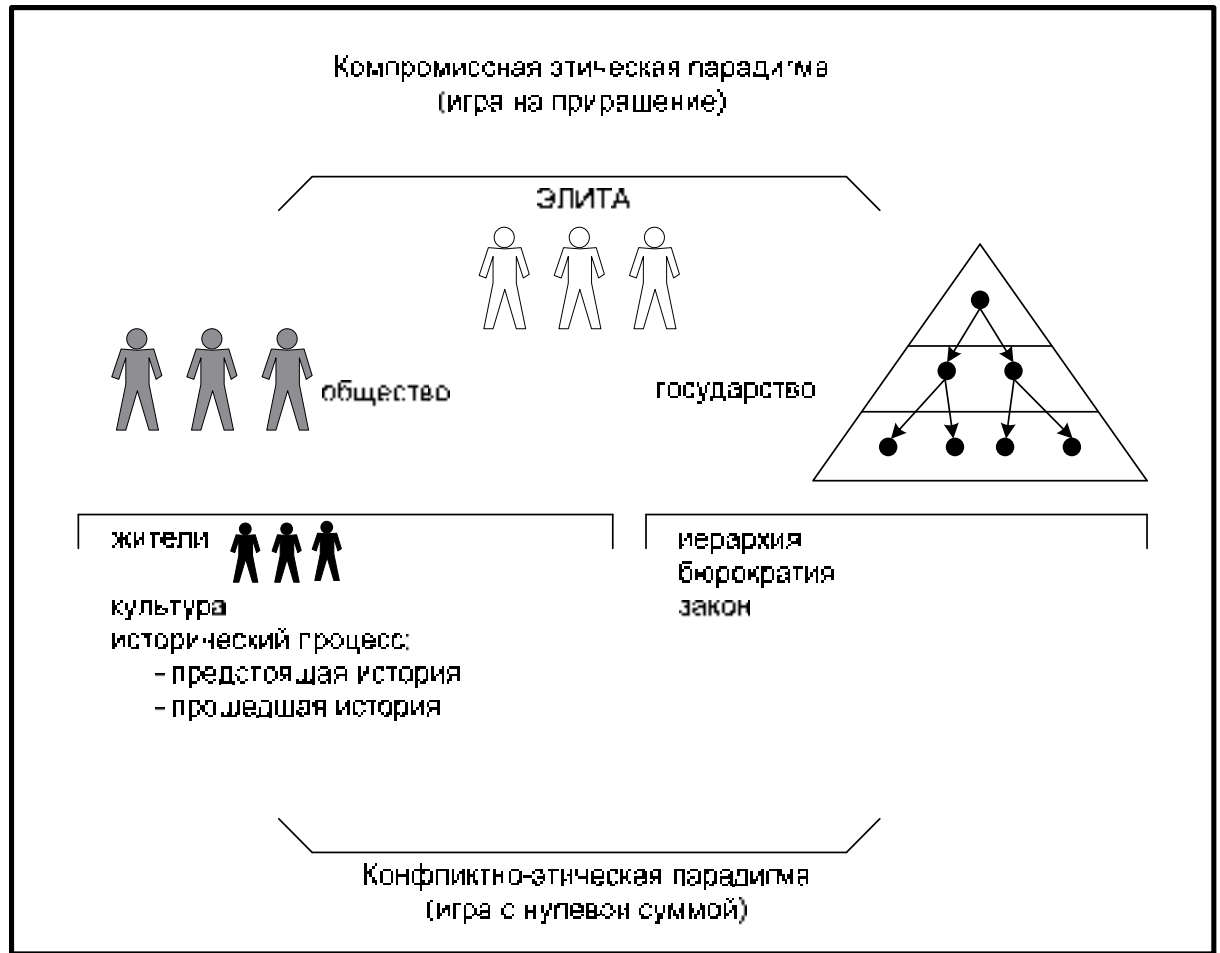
Компромиссная этическая парадигма
(игра на приращение)

ЭЛИТА

общество

государство

жители

культура
исторический процесс:
- предстоящая история
- прошедшая история

иерархия
бюрократия
закон

Конфликтно-этическая парадигма
(игра с нулевой суммой)